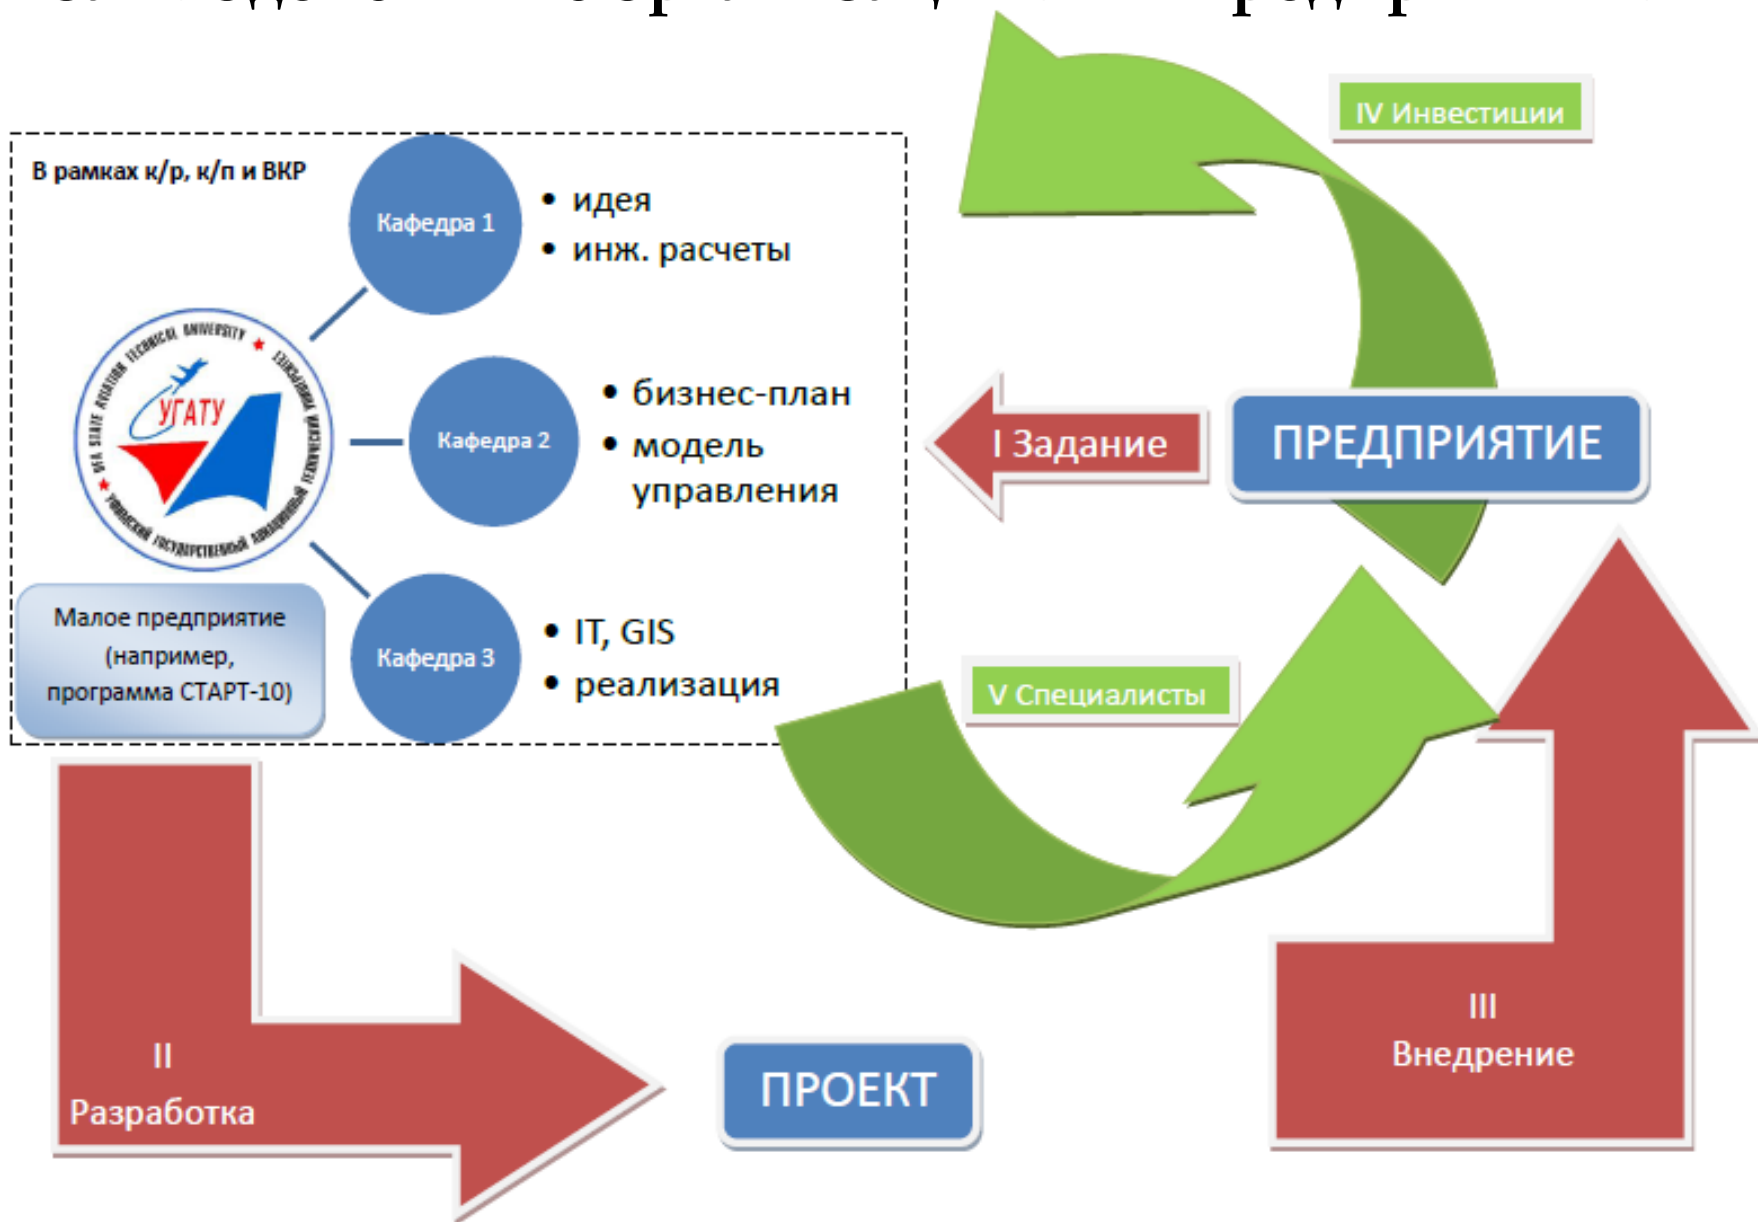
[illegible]

IV Инвестиции

В рамках к/р, к/п и ВКР

Кафедра 1

• идея
• инж. расчеты

UFA STATE AVIATION TECHNICAL UNIVERSITY

УГАТУ

УФИМСКИЙ ГОСУДАРСТВЕННЫЙ АВИАЦИОННЫЙ ТЕХНИЧЕСКИЙ УНИВЕРСИТЕТ

Кафедра 2

• бизнес-план
• модель управления

I Задание

ПРЕДПРИЯТИЕ

Малое предприятие (например, программа СТАРТ-10)

Кафедра 3

• IT, GIS
• реализация

V Специалисты

II
Разработка

ПРОЕКТ

III
Внедрение